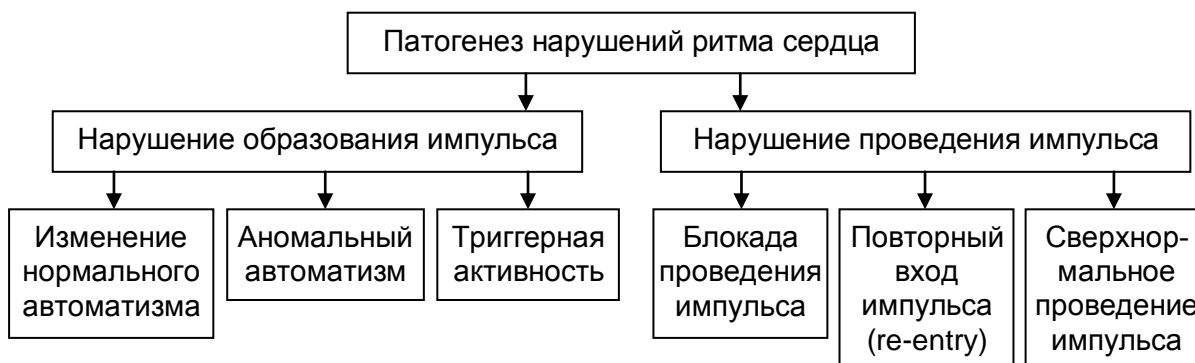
Патогенез нарушений ритма сердца

Нарушение образования импульса

Изменение нормального автоматизма

Аномальный автоматизм

Триггерная активность

Нарушение проведения импульса

Блокада проведения импульса

Повторный вход импульса (re-entry)

Сверхнормальное проведение импульса